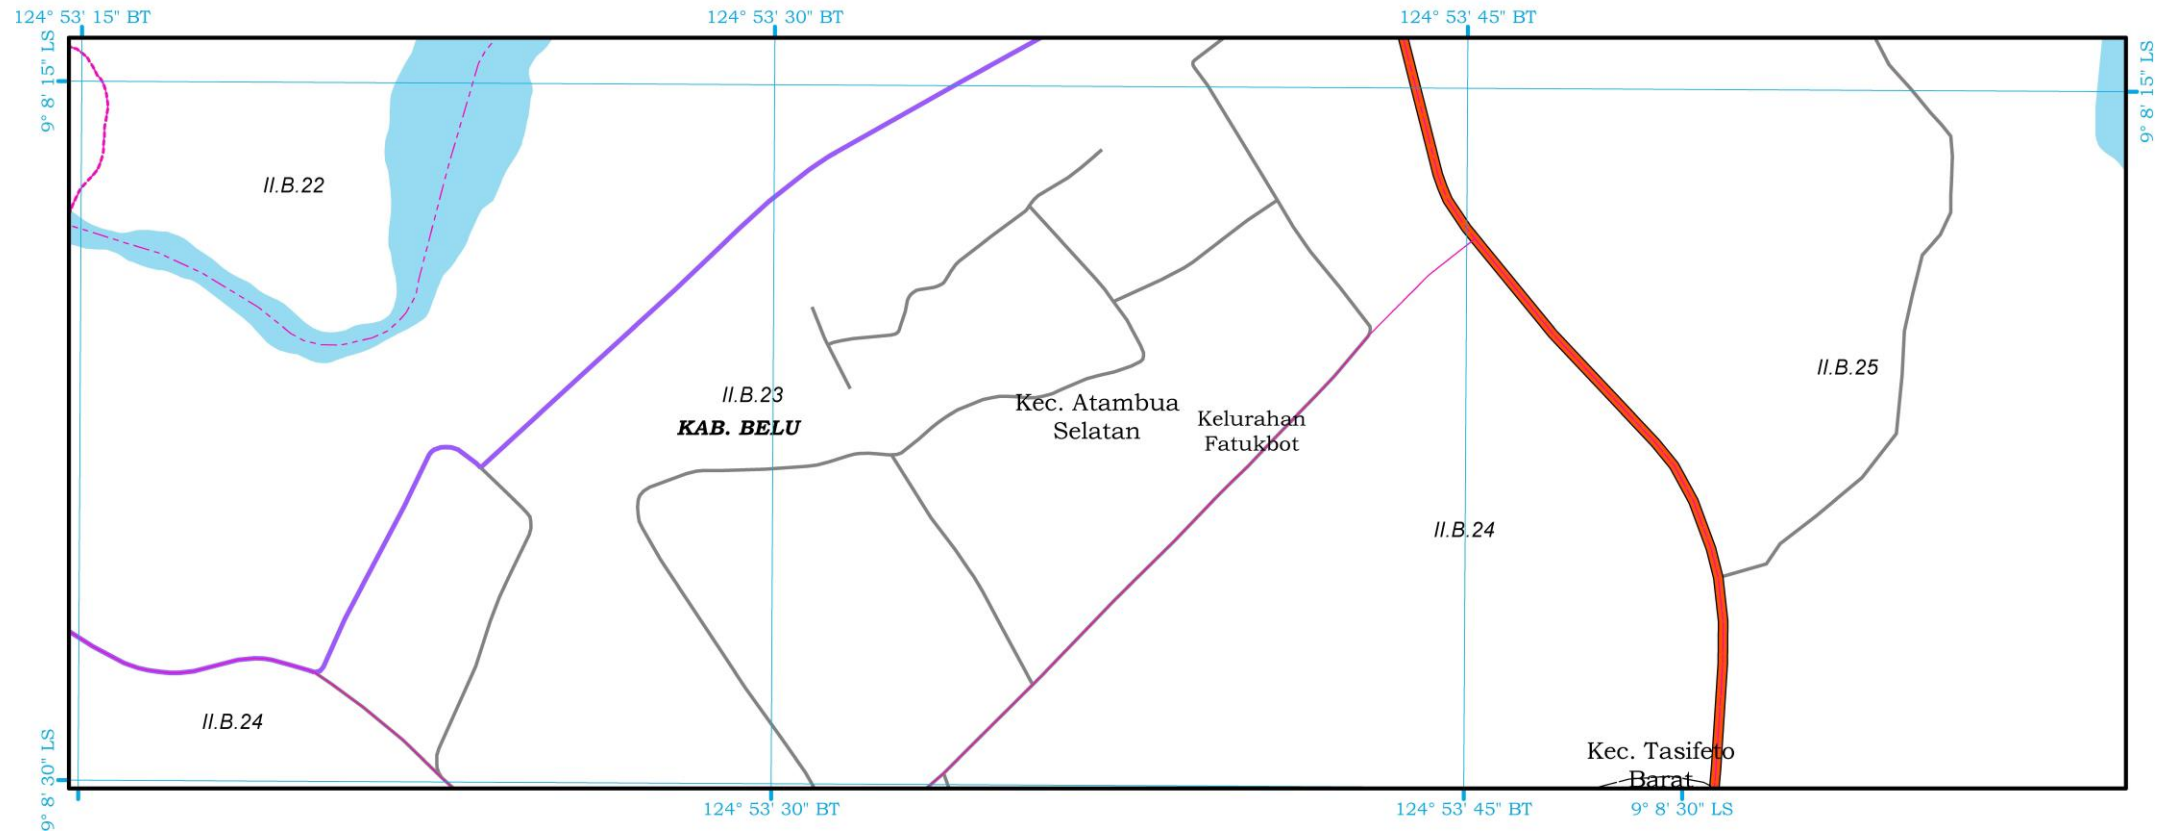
124° 53' 15" BT
124° 53' 30" BT
124° 53' 45" BT
9° 8' 15" LS
9° 8' 15" LS
II.B.22
II.B.23
KAB. BELU
Kec. Atambua Selatan
Kelurahan Fatukbot
II.B.25
II.B.24
II.B.24
Kec. Tasifeto Barat
9° 8' 30" LS
124° 53' 30" BT
124° 53' 45" BT
9° 8' 30" LS